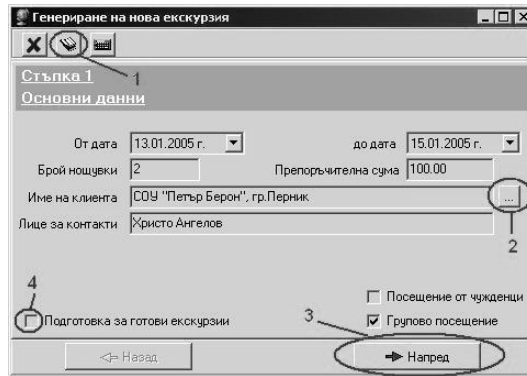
Генериране на нова екскурзия

1

Стъпка 1
Основни данни

От дата 13.01.2005 г.
до дата 15.01.2005 г.
Брой нощувки 2
Препоръчителна сума 100.00
Име на клиента СОУ "Петър Берон", гр.Перник
...
Лице за контакти Христо Ангелов

2

4

Посещение от чужденци
Подготовка за готови екскурзии
3
Групово посещение

<= Назад
Напред